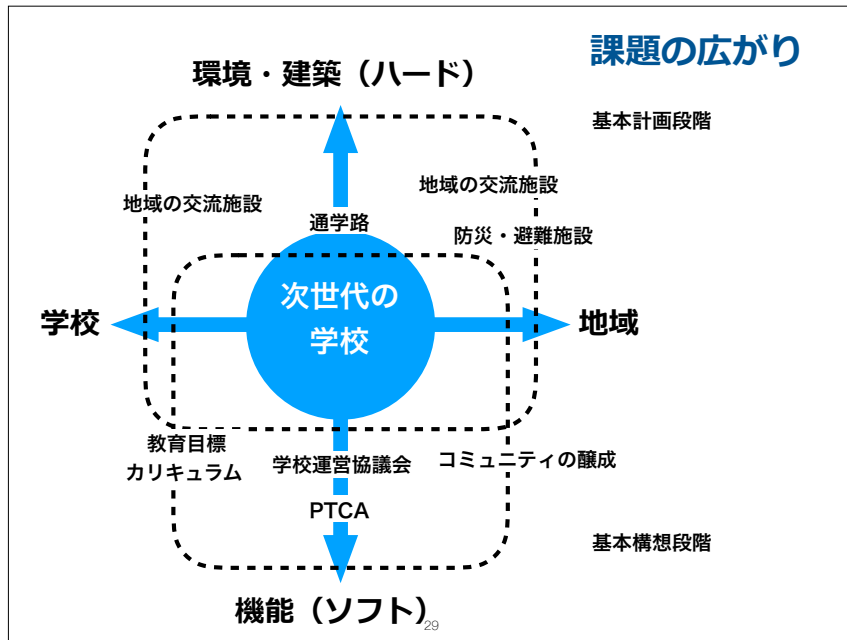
課題の広がり

環境・建築（ハード）

基本計画段階

地域の交流施設

地域の交流施設

通学路

防災・避難施設

次世代の学校

学校

地域

教育目標
カリキュラム

学校運営協議会

コミュニティの醸成

PTCA

基本構想段階

機能（ソフト）

29